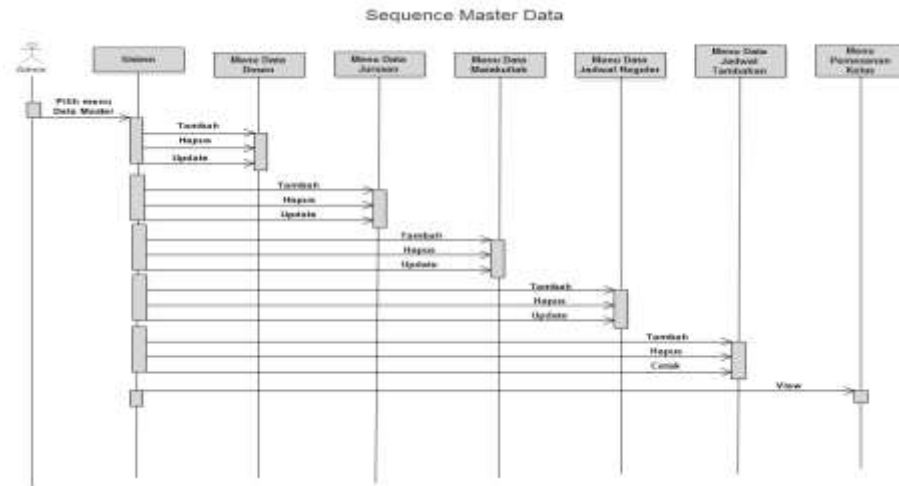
Sequence Master Data

Admin

Sistem

Menu Data Dosen

Menu Data Jurusan

Menu Data Matakuliah

Menu Data Jadwal Reguler

Menu Data Jadwal Tambahan

Menu Pemesanan Kelas

Pilih menu Data Master

Tambah

Hapus

Update

Tambah

Hapus

Update

Tambah

Hapus

Update

Tambah

Hapus

Update

Tambah

Hapus

Cetak

View